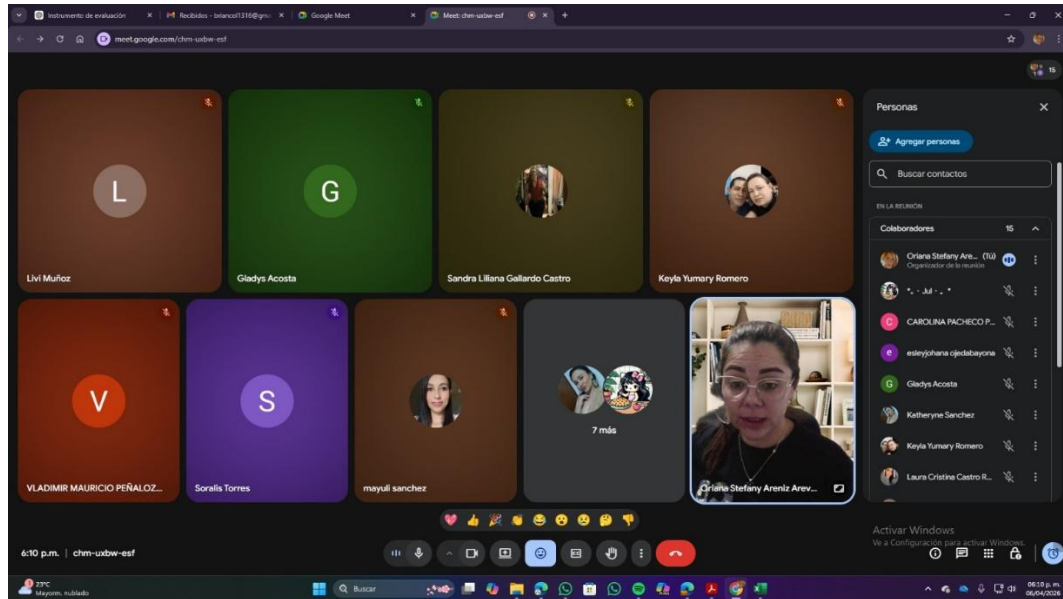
Instrumento de evaluación × | Recibidos - brianco1316@gmai × | Google Meet × | Meet: chm-uxbw-esf × +

meet.google.com/chm-uxbw-esf

15

L
Livi Muñoz

G
Gladys Acosta

Sandra Liliana Gallardo Castro

Keyla Yumary Romero

V
VLADIMIR MAURICIO PEÑALOZ...

S
Soralis Torres

mayuli sanchez

7 más

Oriana Stefany Areniz Arev...

Personas

Agregar personas

Buscar contactos

EN LA REUNIÓN

Colaboradores 15

Oriana Stefany Are... (Tú)
Organizador de la reunión

•. • Jul • . •

CAROLINA PACHECO P...

esleyjohana ojedabayona

Gladys Acosta

Katheryne Sanchez

Keyla Yumary Romero

Laura Cristina Castro R...

Activar Windows
Ve a Configuración para activar Windows.

6:10 p.m. | chm-uxbw-esf

23°C
Mayorm. nublado

Buscar

06:10 p. m.
06/04/2026